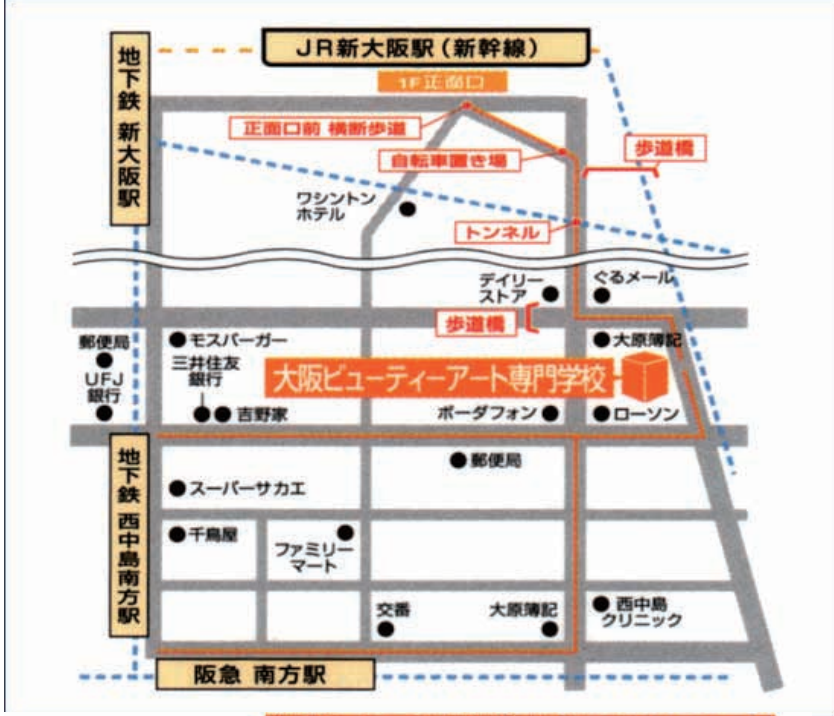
JR新大阪駅（新幹線）

1F正面口

地下鉄 新大阪駅

正面口前 横断歩道

自転車置き場

歩道橋

ワシントンホテル

トンネル

デイリーストア

ぐるメール

歩道橋

郵便局

モスバーガー

大原簿記

UFJ銀行

三井住友銀行

大阪ビューティーアート専門学校

吉野家

ボーダフォン

ローソン

地下鉄 西中島南方駅

郵便局

スーパーサカエ

千鳥屋

ファミリーマート

交番

大原簿記

西中島クリニック

阪急 南方駅